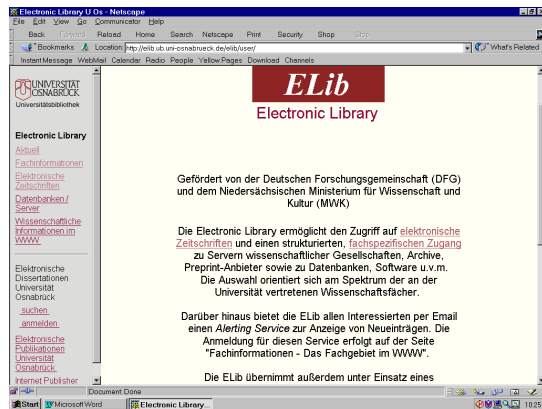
Electronic Library U Os - Netscape

File Edit View Go Communicator Help

Back Forward Reload Home Search Netscape Print Security Shop Stop

Bookmarks Location: http://elib.ub.uni-osnabrueck.de/elib/user/ What's Related

Instant Message WebMail Calendar Radio People Yellow Pages Download Channels

UNIVERSITÄT OSNABRÜCK
Universitätsbibliothek

Electronic Library

Aktuell

Fachinformationen

Elektronische Zeitschriften

Datenbanken / Server

Wissenschaftliche Informationen im WWW

Elektronische Dissertationen Universität Osnabrück

suchen

anmelden

Elektronische Publikationen Universität Osnabrück

Internet Publisher

ELib

Electronic Library

Gefördert von der Deutschen Forschungsgemeinschaft (DFG) und dem Niedersächsischen Ministerium für Wissenschaft und Kultur (MWK)

Die Electronic Library ermöglicht den Zugriff auf elektronische Zeitschriften und einen strukturierten, fachspezifischen Zugang zu Servern wissenschaftlicher Gesellschaften, Archive, Preprint-Anbieter sowie zu Datenbanken, Software u.v.m. Die Auswahl orientiert sich am Spektrum der an der Universität vertretenen Wissenschaftsfächer.

Darüber hinaus bietet die ELib allen Interessierten per Email einen Alerting Service zur Anzeige von Neueinträgen. Die Anmeldung für diesen Service erfolgt auf der Seite "Fachinformationen - Das Fachgebiet im WWW".

Die ELib übernimmt außerdem unter Einsatz eines

Document: Done

Start Microsoft Word Electronic Library... 10:25